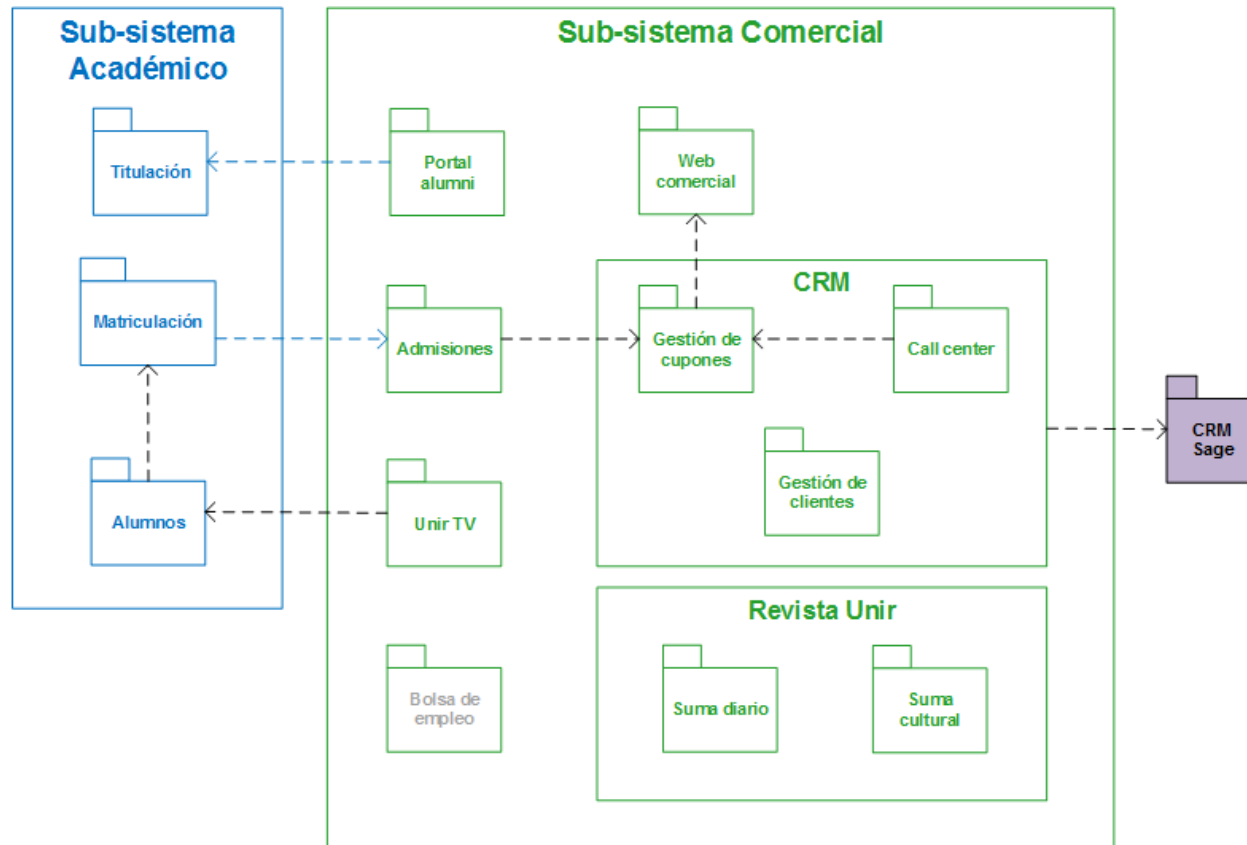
Sub-sistema Académico

Titulación

Matriculación

Alumnos

Sub-sistema Comercial

Portal alumni

Web comercial

CRM

Admisiones

Gestión de cupones

Call center

Gestión de clientes

Unir TV

Revista Unir

Bolsa de empleo

Suma diario

Suma cultural

CRM Sage